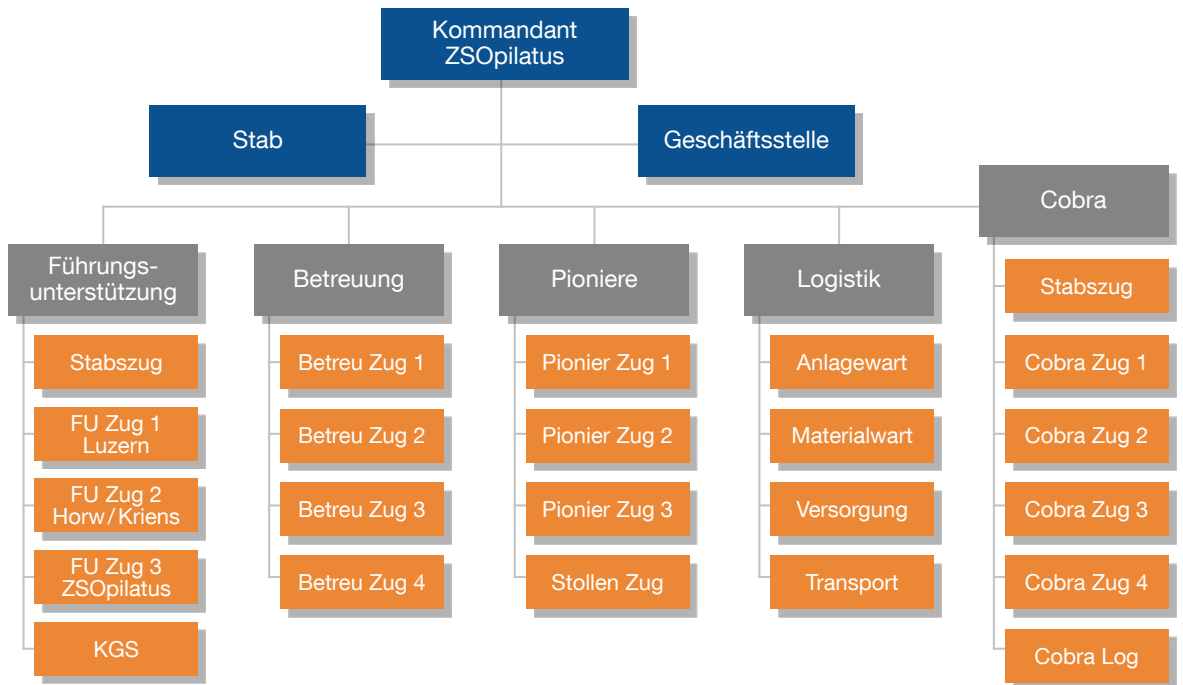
Kommandant ZSOpilatus

Stab

Geschäftsstelle

Führungsunterstützung

Stabszug

FU Zug 1 Luzern

FU Zug 2 Horw/Kriens

FU Zug 3 ZSOpilatus

KGS

Betreuung

Betreu Zug 1

Betreu Zug 2

Betreu Zug 3

Betreu Zug 4

Pioniere

Pionier Zug 1

Pionier Zug 2

Pionier Zug 3

Stollen Zug

Logistik

Anlagewart

Materialwart

Versorgung

Transport

Cobra

Stabszug

Cobra Zug 1

Cobra Zug 2

Cobra Zug 3

Cobra Zug 4

Cobra Log